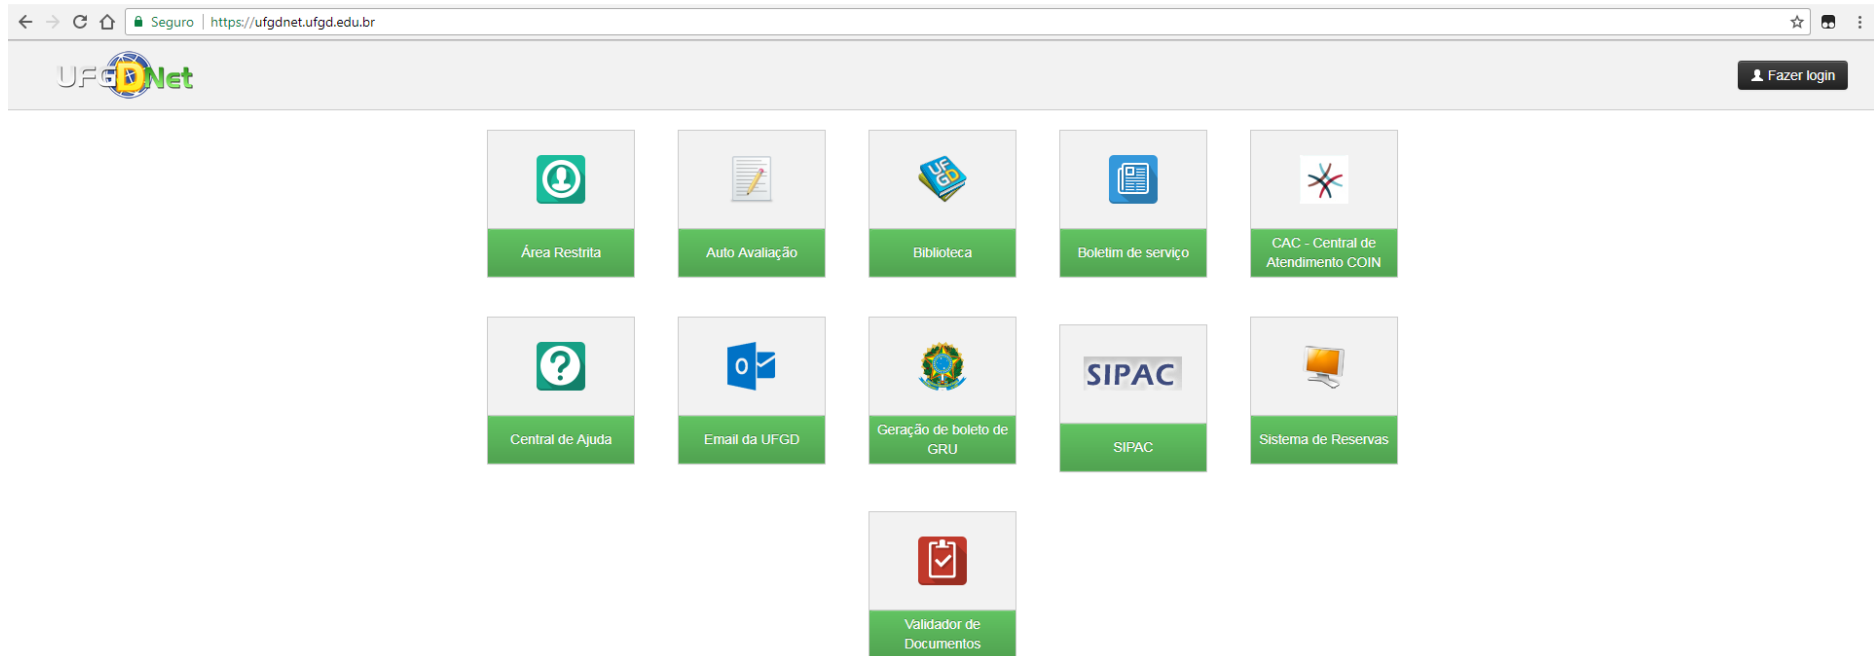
Seguro | https://ufgdnet.ufgd.edu.br

UFGDNet

Fazer login

Área Restrita

Auto Avaliação

UFGD

Biblioteca

Boletim de serviço

CAC - Central de Atendimento COIN

Central de Ajuda

O

Email da UFGD

Geração de boleto de GRU

SIPAC

SIPAC

Sistema de Reservas

Validador de Documentos